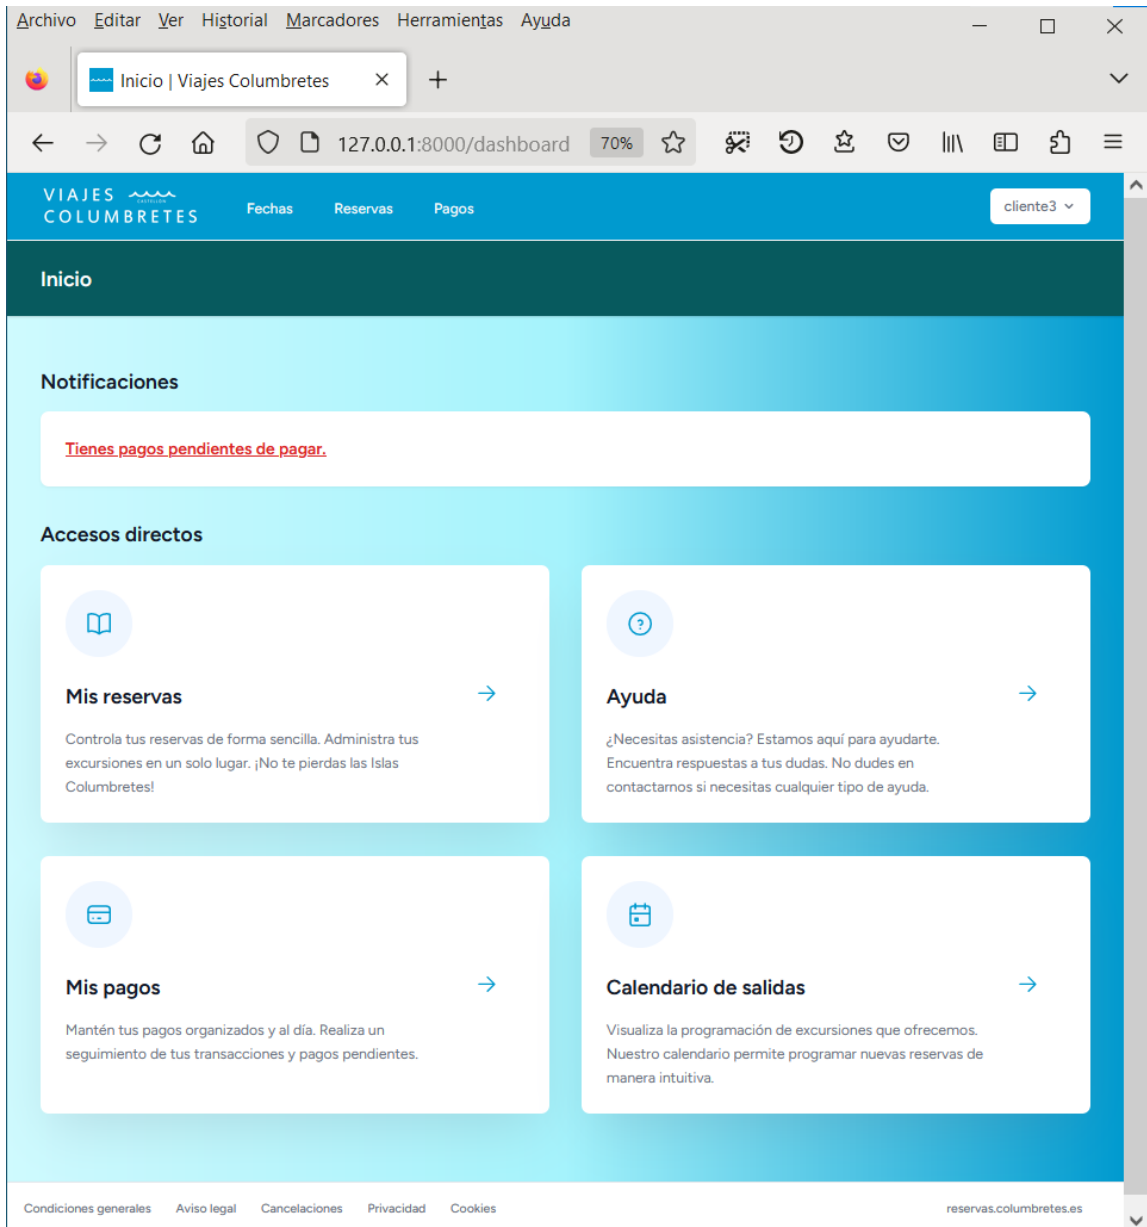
Archivo Editar Ver Historial Marcadores Herramientas Ayuda

Inicio | Viajes Columbretes

127.0.0.1:8000/dashboard 70%

VIAJES CASTELLÓN COLUMBRETES

Fechas Reservas Pagos

cliente3

Inicio

Notificaciones

Tienes pagos pendientes de pagar.

Accesos directos

Mis reservas

Controla tus reservas de forma sencilla. Administra tus excursiones en un solo lugar. ¡No te pierdas las Islas Columbretes!

Ayuda

¿Necesitas asistencia? Estamos aquí para ayudarte. Encuentra respuestas a tus dudas. No dudes en contactarnos si necesitas cualquier tipo de ayuda.

Mis pagos

Mantén tus pagos organizados y al día. Realiza un seguimiento de tus transacciones y pagos pendientes.

Calendario de salidas

Visualiza la programación de excursiones que ofrecemos. Nuestro calendario permite programar nuevas reservas de manera intuitiva.

Condiciones generales Aviso legal Cancelaciones Privacidad Cookies

reservas.columbretes.es